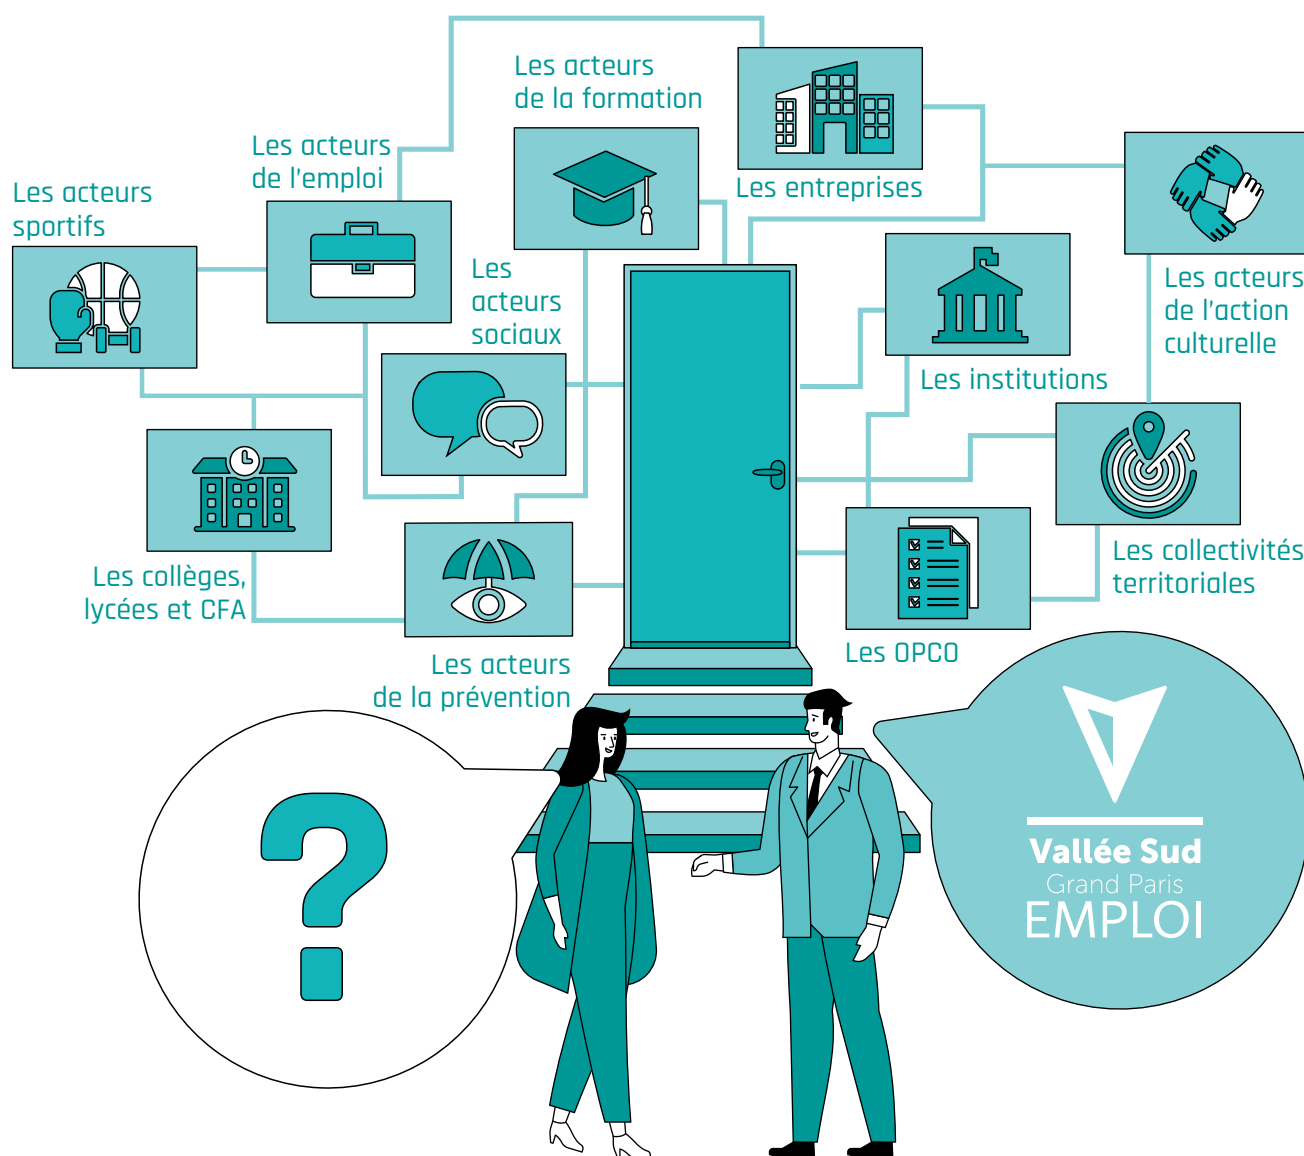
Les acteurs sportifs

Les acteurs de l'emploi

Les acteurs de la formation

Les entreprises

Les acteurs de l'action culturelle

Les acteurs sociaux

Les institutions

Les collèges, lycées et CFA

Les collectivités territoriales

Les acteurs de la prévention

Les OPCO

?

Vallée Sud
Grand Paris
EMPLOI